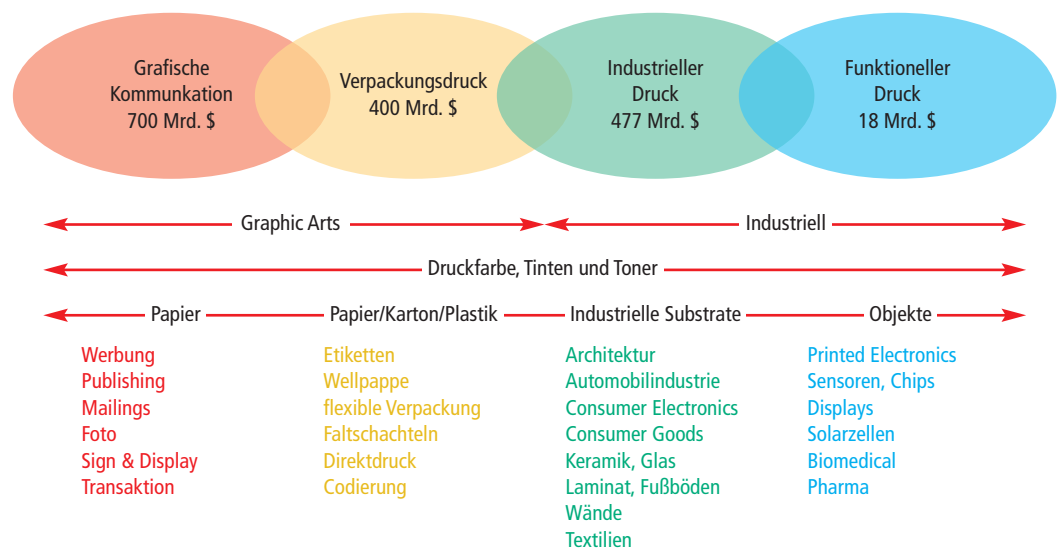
Grafische Kommunkation 700 Mrd. $

Verpackungsdruck 400 Mrd. $

Industrieller Druck 477 Mrd. $

Funktioneller Druck 18 Mrd. $

Graphic Arts

Industriell

Druckfarbe, Tinten und Toner

Papier

Papier/Karton/Plastik

Industrielle Substrate

Objekte

Werbung
Publishing
Mailings
Foto
Sign & Display
Transaktion

Etiketten
Wellpappe
flexible Verpackung
Faltschachteln
Direktdruck
Codierung

Architektur
Automobilindustrie
Consumer Electronics
Consumer Goods
Keramik, Glas
Laminat, Fußböden
Wände
Textilien

Printed Electronics
Sensoren, Chips
Displays
Solarzellen
Biomedical
Pharma